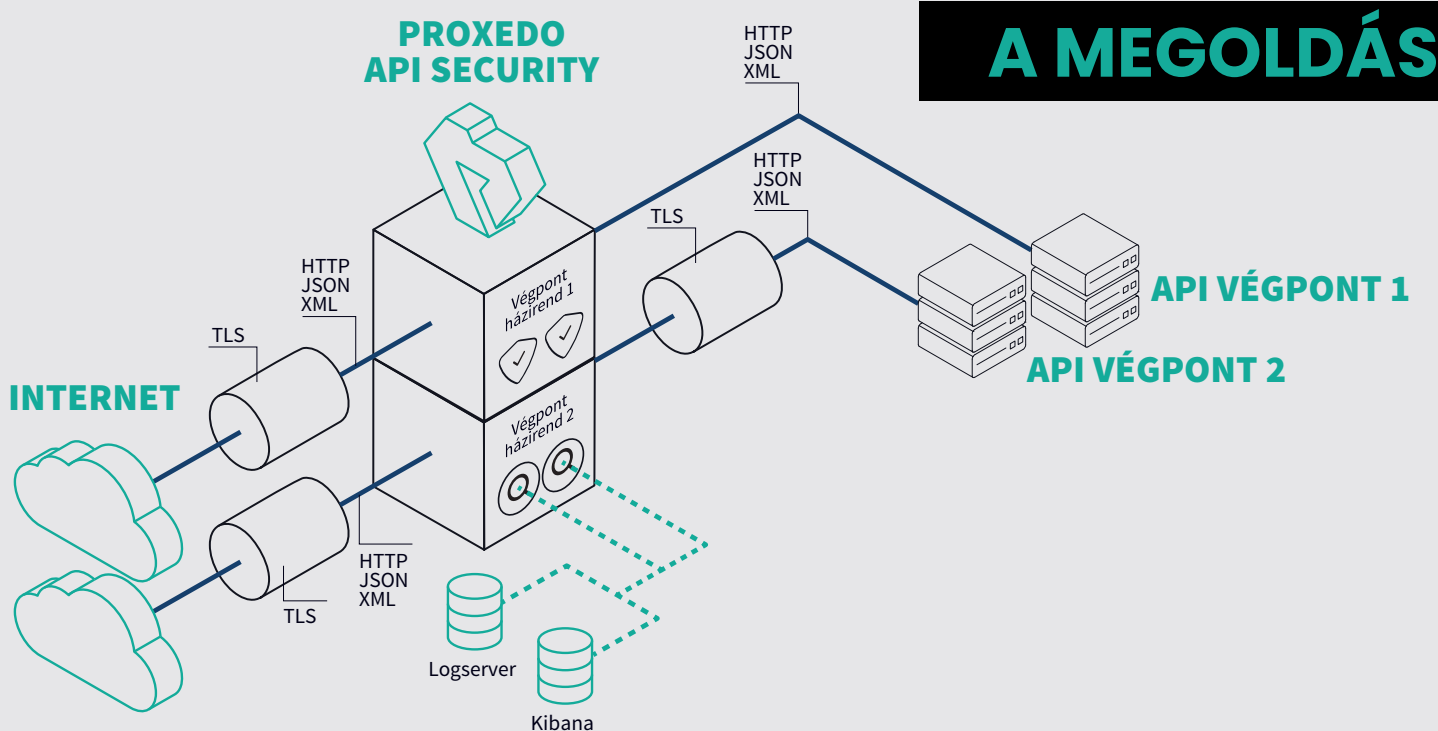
A MEGOLDÁS

PROXEDO
API SECURITY

HTTP
JSON
XML

HTTP
JSON
XML

TLS

HTTP
JSON
XML

TLS

Végpont
házirend 1

Végpont
házirend 2

API VÉGPONT 1

API VÉGPONT 2

INTERNET

HTTP
JSON
XML

TLS

Logserver

Kibana